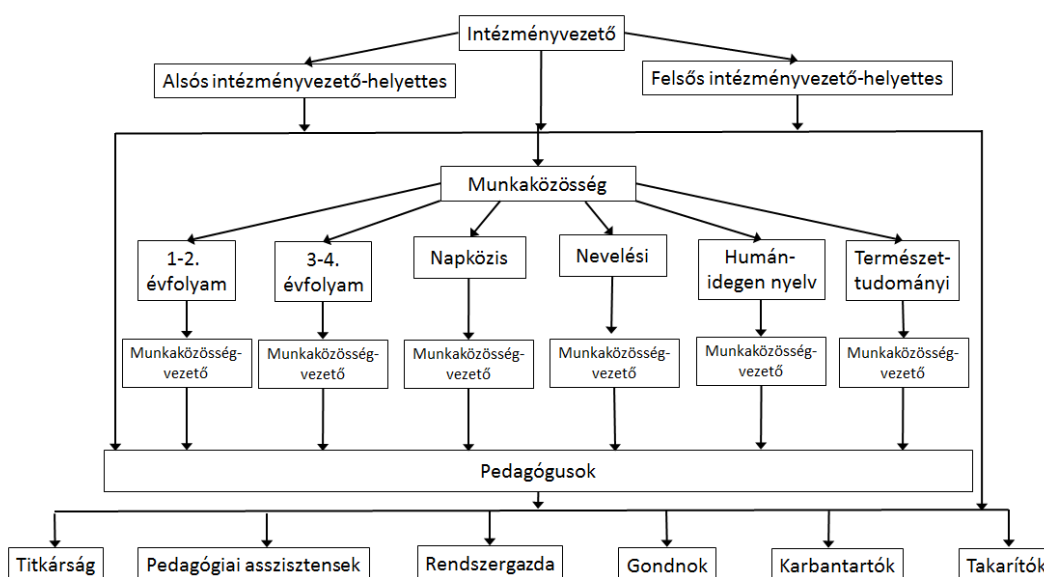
Intézményvezető

Alsós intézményvezető-helyettes

Felsős intézményvezető-helyettes

Munkaközösség

1-2. évfolyam

3-4. évfolyam

Napközis

Nevelési

Humán-idegen nyelv

Természet-tudományi

Munkaközösség-vezető

Munkaközösség-vezető

Munkaközösség-vezető

Munkaközösség-vezető

Munkaközösség-vezető

Munkaközösség-vezető

Pedagógusok

Titkárság

Pedagógiai asszisztensek

Rendszergazda

Gondnok

Karbantartók

Takarítók